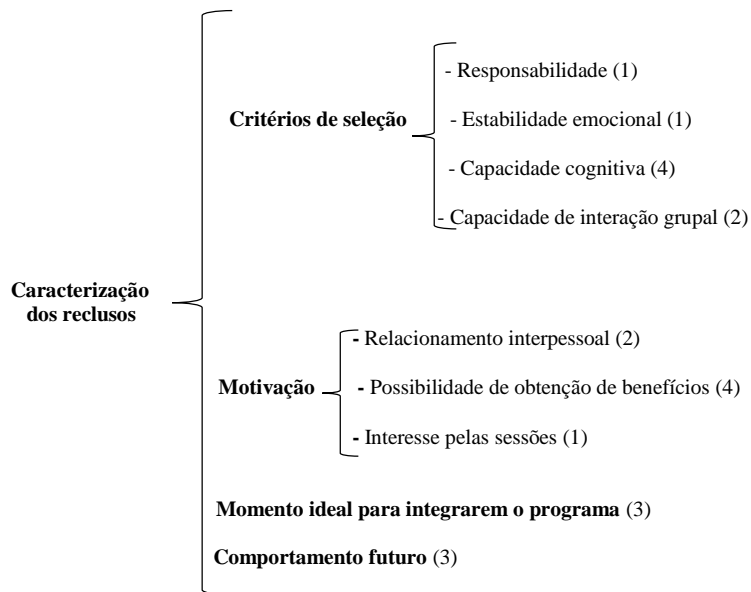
Caracterização dos reclusos

Critérios de seleção

- Responsabilidade (1)

- Estabilidade emocional (1)

- Capacidade cognitiva (4)

- Capacidade de interação grupal (2)

Motivação

- Relacionamento interpessoal (2)

- Possibilidade de obtenção de benefícios (4)

- Interesse pelas sessões (1)

Momento ideal para integrarem o programa (3)

Comportamento futuro (3)